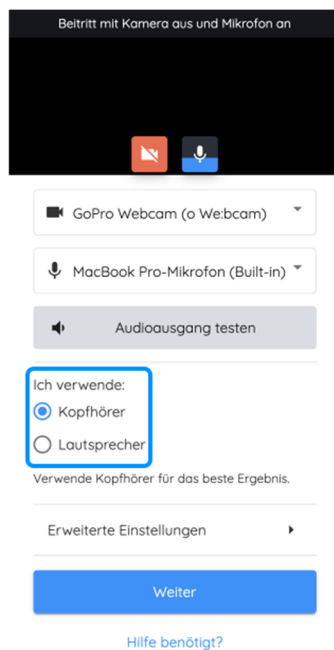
Beitritt mit Kamera aus und Mikrofon an

GoPro Webcam (o We:bcam)

MacBook Pro-Mikrofon (Built-in)

Audioausgang testen

Ich verwende:
Kopfhörer
Lautsprecher

Verwende Kopfhörer für das beste Ergebnis.

Erweiterte Einstellungen

Weiter

Hilfe benötigt?